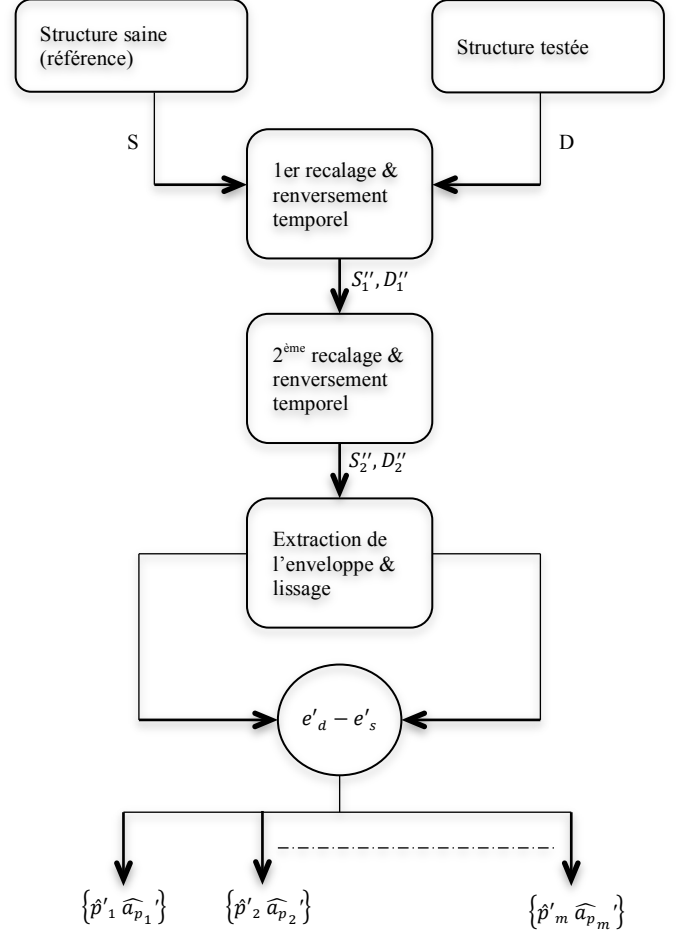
Structure saine (référence)

Structure testée

S

D

1er recalage & renversement temporel

$S_1'', D_1''$

2$^{ème}$ recalage & renversement temporel

$S_2'', D_2''$

Extraction de l'enveloppe & lissage

$e'_d - e'_s$

$\{\hat{p}'_1 \, \widehat{a_{p_1}}'\}$

$\{\hat{p}'_2 \, \widehat{a_{p_2}}'\}$

$\{\hat{p}'_m \, \widehat{a_{p_m}}'\}$